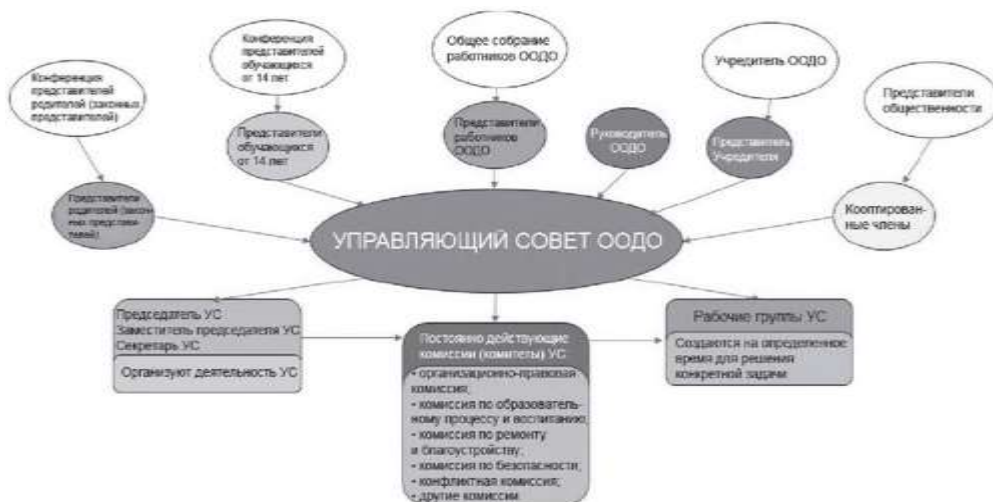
Конференция представителей родителей (законных представителей)

Конференция представителей обучающихся от 14 лет

Общее собрание работников ООДО

Учредитель ООДО

Представители общественности

Представители родителей (законных представителей)

Представители обучающихся от 14 лет

Представители работников ООДО

Руководитель ООДО

Представитель Учредителя

Кооптированные члены

УПРАВЛЯЮЩИЙ СОВЕТ ООДО

Председатель УС
Заместитель председателя УС
Секретарь УС

Организуют деятельность УС

Постоянно действующие комиссии (комитеты) УС

• организационно-правовая комиссия;
• комиссия по образовательному процессу и воспитанию;
• комиссия по ремонту и благоустройству;
• комиссия по безопасности;
• конфликтная комиссия;
• другие комиссии

Рабочие группы УС

Создаются на определенное время для решения конкретной задачи